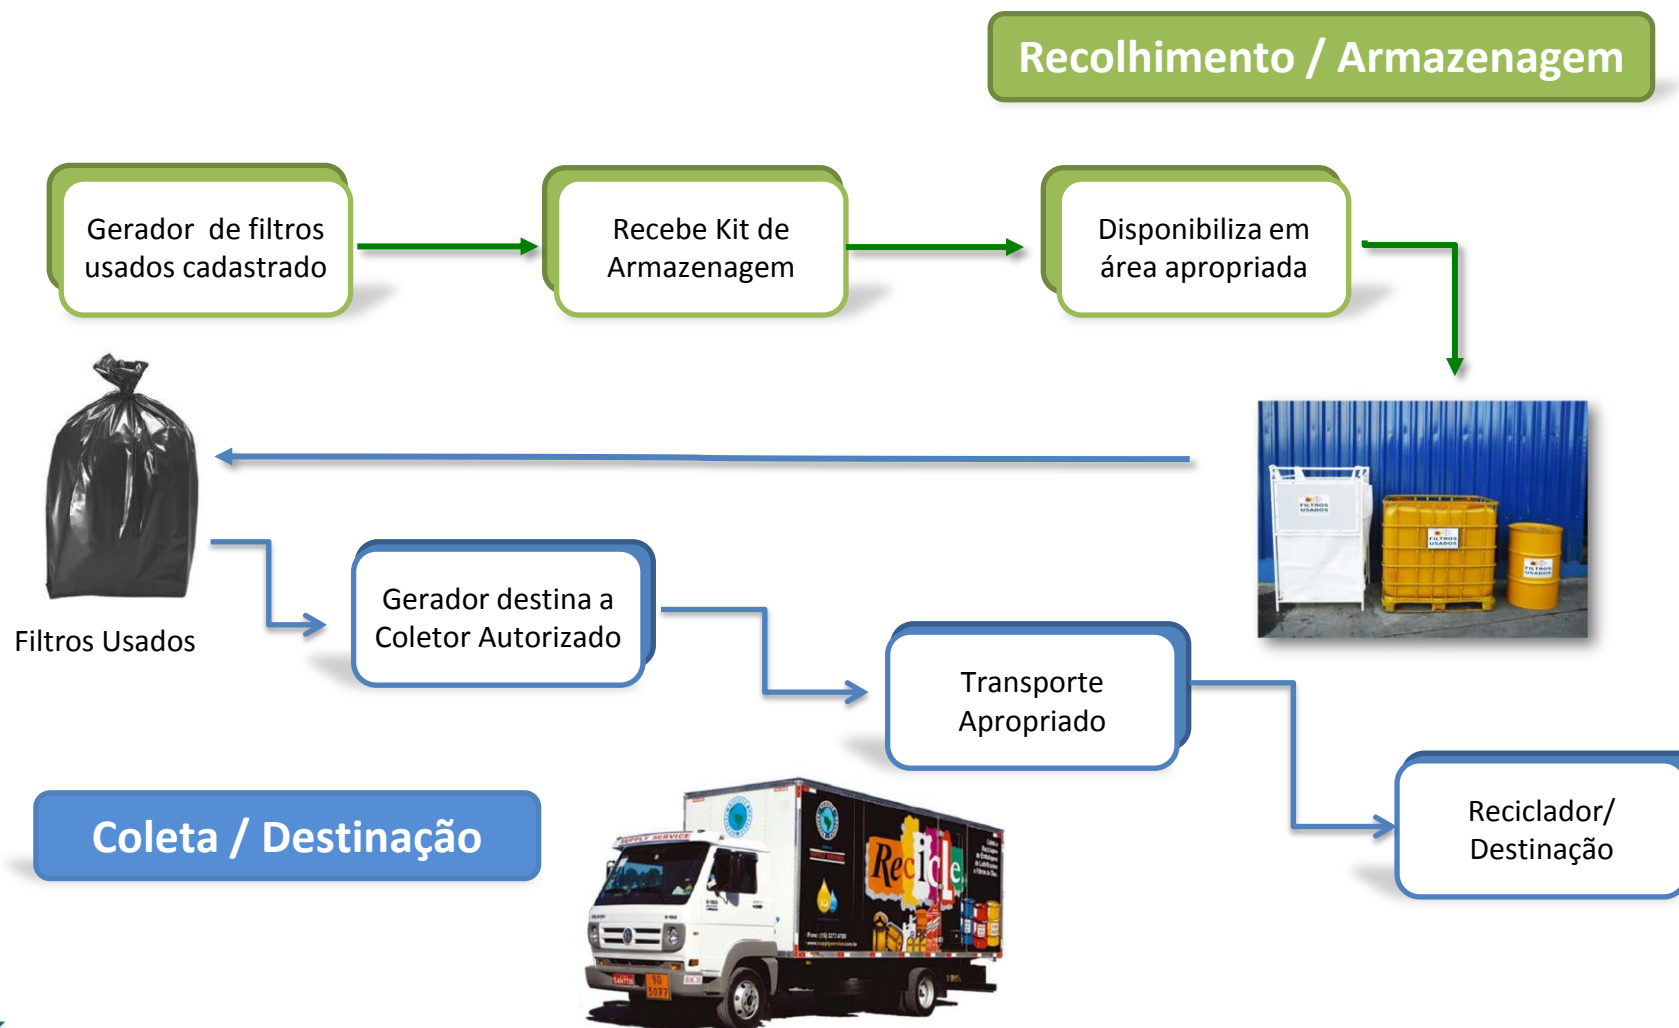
Recolhimento / Armazenagem

Gerador de filtros usados cadastrado

Recebe Kit de Armazenagem

Disponibiliza em área apropriada

FILTROS USADOS

FILTROS USADOS

FILTROS USADOS

Filtros Usados

Gerador destina a Coletor Autorizado

Transporte Apropriado

Reciclador/ Destinação

Coleta / Destinação

SUPPLY SERVICE

Recicle